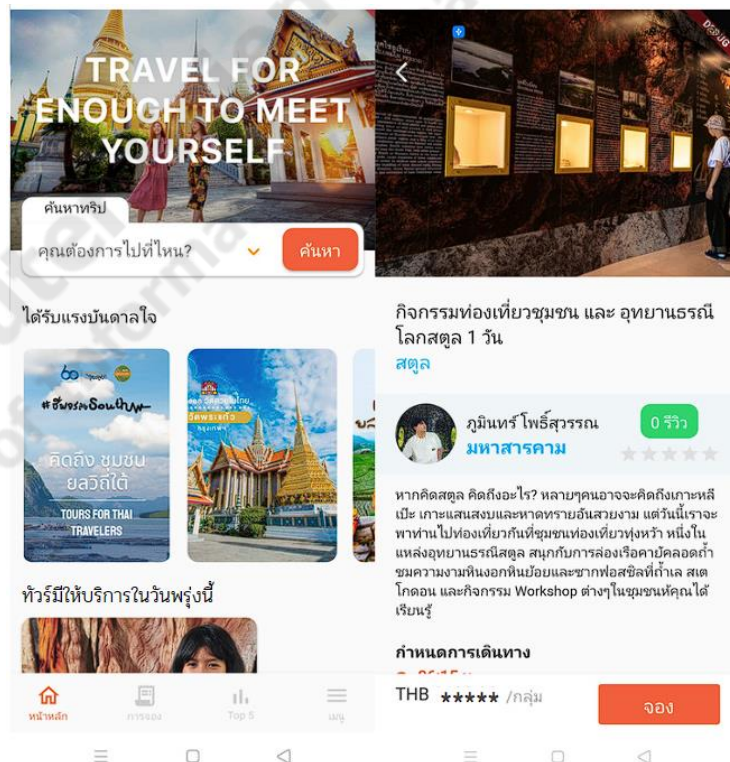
TRAVEL FOR ENOUGH TO MEET YOURSELF

ค้นหาทริป

คุณต้องการไปที่ไหน?

ค้นหา

ได้รับแรงบันดาลใจ

#อีพรสเนอินไฟ

คิดถึง ชุมชน ยลวิถีใต้

TOURS FOR THAI TRAVELERS

วัดพระแก้ว

ทัวร์มีให้บริการในวันพรุ่งนี้

หน้าหลัก

การจอง

Top 5

เมนู

กิจกรรมท่องเที่ยวชุมชน และ อุทยานธรณีโลกสตูล 1 วัน

สตูล

ภูมินทร์ โพธิ์สุวรรณ

มหาสารคาม

0 รีวิว

หากคิดสตูล คิดถึงอะไร? หลายๆคนอาจจะคิดถึงเกาะหลีเป๊ะ เกาะแสนสงบและหาดทรายอันสวยงาม แต่วันนี้เราจะพาท่านไปท่องเที่ยวกันที่ชุมชนท่องเที่ยวทุ่งหว้า หนึ่งในแหล่งอุทยานธรณีสตูล สนุกกับการล่องเรือคายัคลอดถ้ำ ชมความงามหินงอกหินย้อยและซากฟอสซิลที่ถ้ำเล สเตโกดอน และกิจกรรม Workshop ต่างๆในชุมชนหัคุณได้เรียนรู้

กำหนดการเดินทาง

THB ***** /กลุ่ม

จอง